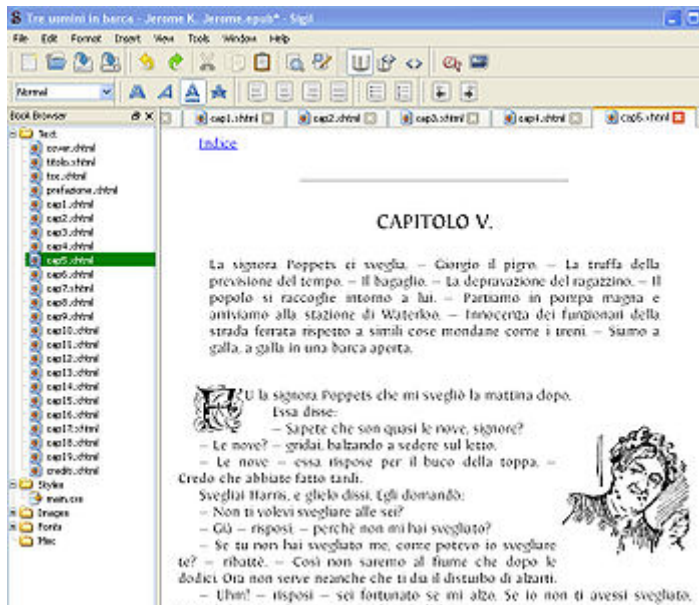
Tre uomini in barca - Jerome K. Jerome.epub* - Sigil

File Edit Format Insert View Tools Window Help

Normal

Book Browser

Text
cover.xhtml
titolo.xhtml
toc.xhtml
prefazione.xhtml
cap1.xhtml
cap2.xhtml
cap3.xhtml
cap4.xhtml
cap5.xhtml
cap6.xhtml
cap7.xhtml
cap8.xhtml
cap9.xhtml
cap10.xhtml
cap11.xhtml
cap12.xhtml
cap13.xhtml
cap14.xhtml
cap15.xhtml
cap16.xhtml
cap17.xhtml
cap18.xhtml
cap19.xhtml
credits.xhtml
Styles
main.css
Images
Fonts
Misc

cap1.xhtml | cap2.xhtml | cap3.xhtml | cap4.xhtml | cap5.xhtml

Indice

CAPITOLO V.

La signora Poppets ci sveglia. – Giorgio il pigro. – La truffa della previsione del tempo. – Il bagaglio. – La depravazione del ragazzino. – Il popolo si raccoglie intorno a lui. – Partiamo in pompa magna e arriviamo alla stazione di Waterloo. – Innocenza dei funzionari della strada ferrata rispetto a simili cose mondane come i treni. – Siamo a galla, a galla in una barca aperta.

FU la signora Poppets che mi svegliò la mattina dopo.

Essa disse:

– Sapete che son quasi le nove, signore?

– Le nove? – gridai, balzando a sedere sul letto.

– Le nove – essa rispose per il buco della toppa. – Credo che abbiate fatto tardi.

Svegliai Harris, e glielo dissi. Egli domandò:

– Non ti volevi svegliare alle sei?

– Già – risposi – perchè non mi hai svegliato?

– Se tu non hai svegliato me, come potevo io svegliare te? – ribattè. – Così non saremo al fiume che dopo le dodici. Ora non serve neanche che ti dia il disturbo di alzarti.

– Uhm! – risposi – sei fortunato se mi alzo. Se io non ti avessi svegliato,